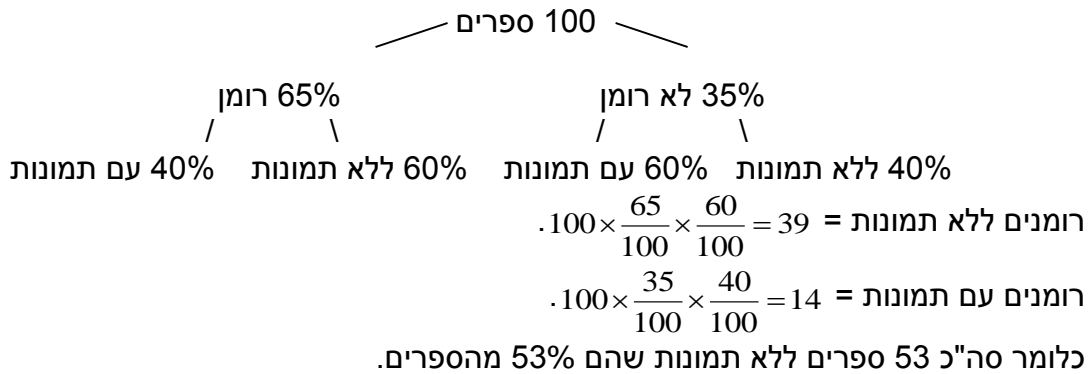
100 ספרים

65% רומן
/ \
40% עם תמונות 60% ללא תמונות

35% לא רומן
/ \
60% עם תמונות 40% ללא תמונות

רומנים ללא תמונות = $100\times\frac{65}{100}\times\frac{60}{100}=39$.

רומנים עם תמונות = $100\times\frac{35}{100}\times\frac{40}{100}=14$.

כלומר סה"כ 53 ספרים ללא תמונות שהם 53% מהספרים.